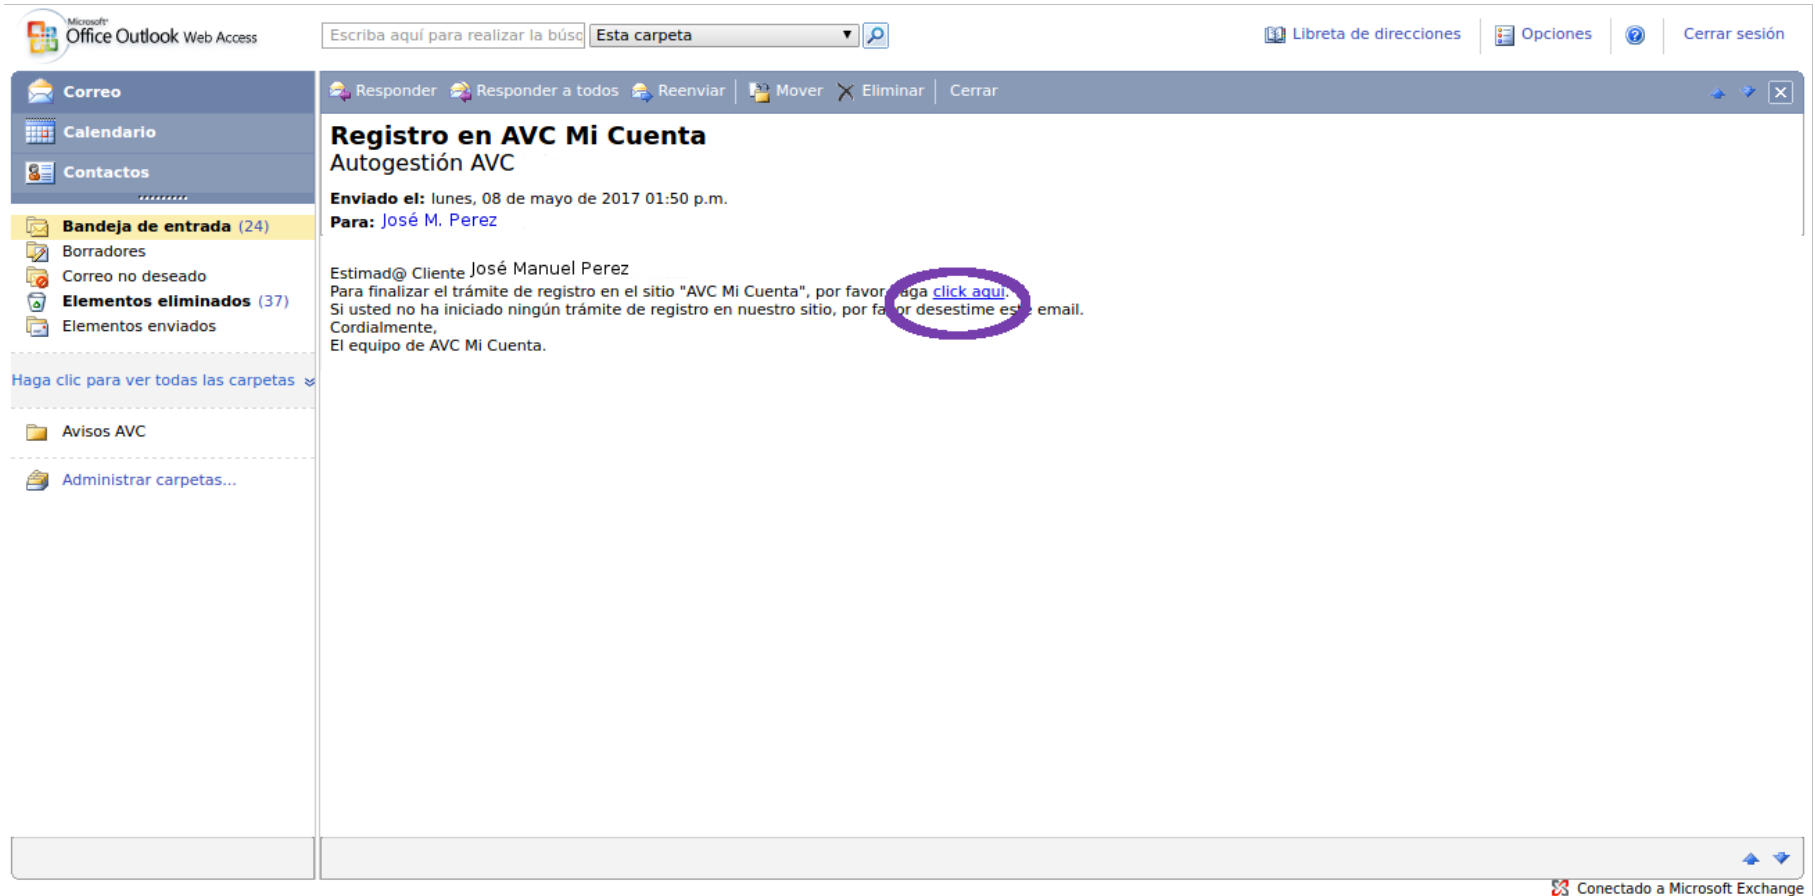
Microsoft Office Outlook Web Access

Escriba aquí para realizar la búsq
Esta carpeta

Libreta de direcciones
Opciones
Cerrar sesión

Correo
Calendario
Contactos

Bandeja de entrada (24)
Borradores
Correo no deseado
Elementos eliminados (37)
Elementos enviados

Haga clic para ver todas las carpetas

Avisos AVC

Administrar carpetas...

Responder
Responder a todos
Reenviar
Mover
Eliminar
Cerrar

Registro en AVC Mi Cuenta
Autogestión AVC

Enviado el: lunes, 08 de mayo de 2017 01:50 p.m.
Para: José M. Perez

Estimad@ Cliente José Manuel Perez
Para finalizar el trámite de registro en el sitio "AVC Mi Cuenta", por favor haga click aquí.
Si usted no ha iniciado ningún trámite de registro en nuestro sitio, por favor desestime este email.
Cordialmente,
El equipo de AVC Mi Cuenta.

Conectado a Microsoft Exchange